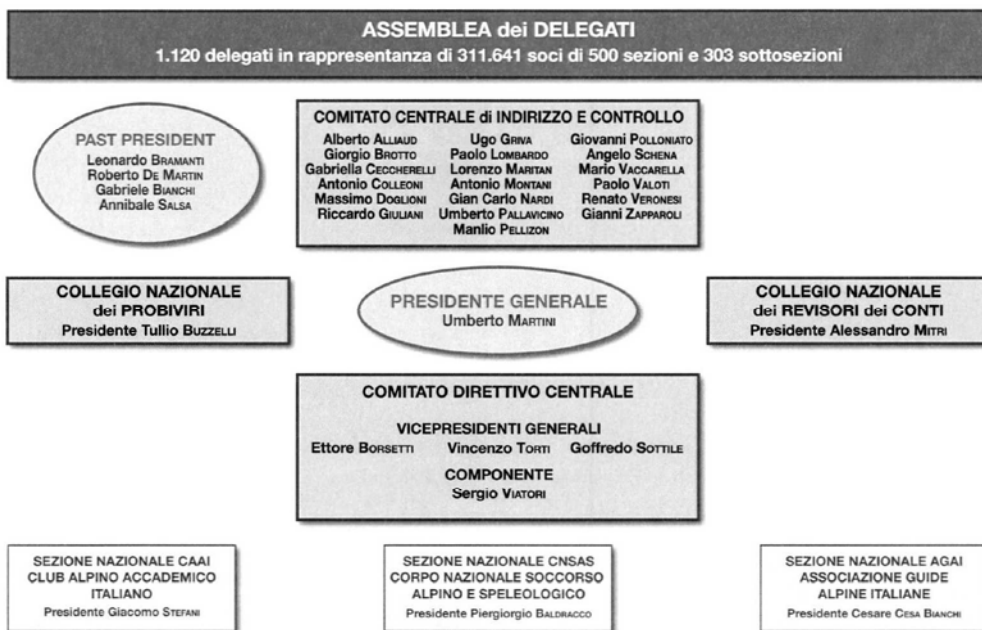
ASSEMBLEA dei DELEGATI
1.120 delegati in rappresentanza di 311.641 soci di 500 sezioni e 303 sottosezioni

PAST PRESIDENT
Leonardo Bramanti
Roberto De Martin
Gabriele Bianchi
Annibale Salsa

COMITATO CENTRALE di INDIRIZZO E CONTROLLO
Alberto Alliaud
Giorgio Brotto
Gabriella Ceccherelli
Antonio Colleoni
Massimo Doglioni
Riccardo Giuliani
Ugo Griva
Paolo Lombardo
Lorenzo Maritan
Antonio Montani
Gian Carlo Nardi
Umberto Pallavicino
Manlio Pellizon
Giovanni Polloniato
Angelo Schena
Mario Vaccarella
Paolo Valoti
Renato Veronesi
Gianni Zapparoli

COLLEGIO NAZIONALE dei PROBIVIRI
Presidente Tullio Buzzelli

PRESIDENTE GENERALE
Umberto Martini

COLLEGIO NAZIONALE dei REVISORI dei CONTI
Presidente Alessandro Mitri

COMITATO DIRETTIVO CENTRALE

VICEPRESIDENTI GENERALI
Ettore Borsetti Vincenzo Torti Goffredo Sottile

COMPONENTE
Sergio Viatori

SEZIONE NAZIONALE CAAI
CLUB ALPINO ACCADEMICO ITALIANO
Presidente Giacomo Stefani

SEZIONE NAZIONALE CNSAS
CORPO NAZIONALE SOCCORSO ALPINO E SPELEOLOGICO
Presidente Piergiorgio Baldracco

SEZIONE NAZIONALE AGAI
ASSOCIAZIONE GUIDE ALPINE ITALIANE
Presidente Cesare Cesa Bianchi